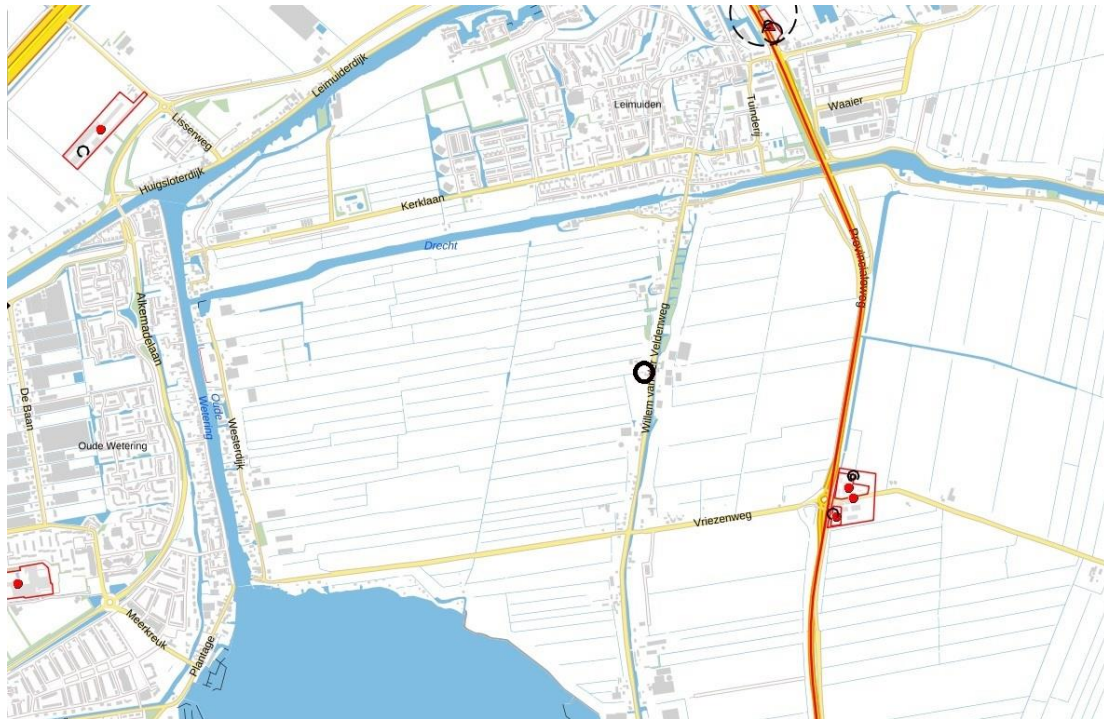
Leimuiderdijk
Lisserweg
Huigsloterdijk
Leimuiden
Tuinderij
Waaier
Kerklaan
Drecht
Provincialeweg
Alkemadelaan
De Baan
Oude Wetering
Oude Wetering
Westerdijk
Willem van der Veldenweg
Vriezenweg
Meerkreuk
Plantage